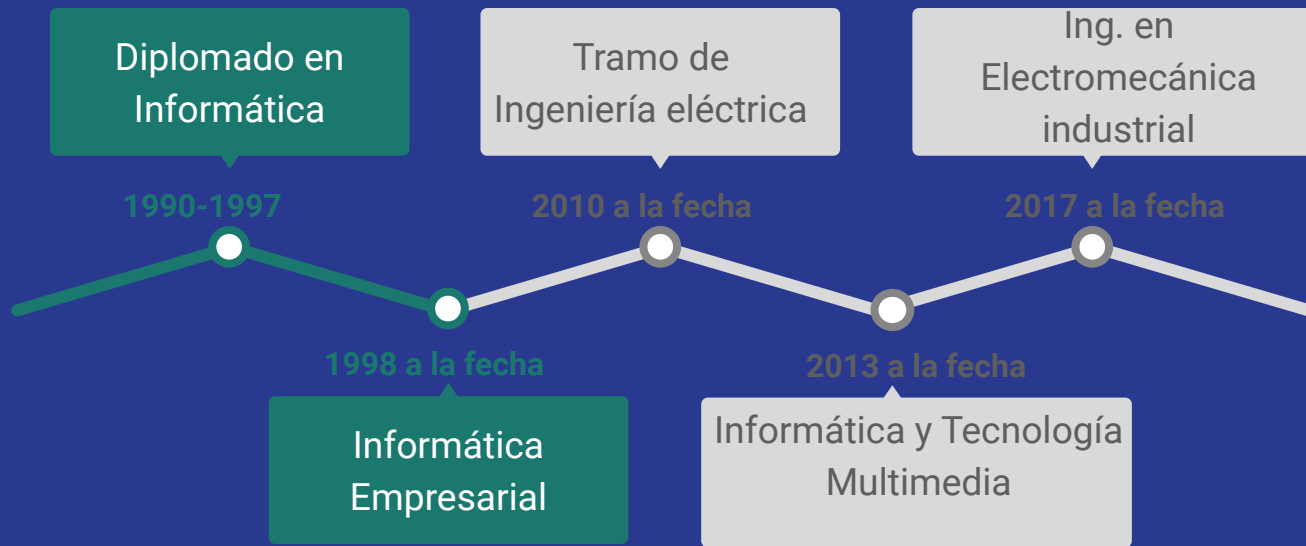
Diplomado en Informática

1990-1997

1998 a la fecha

Informática Empresarial

Tramo de Ingeniería eléctrica

2010 a la fecha

2013 a la fecha

Informática y Tecnología Multimedia

Ing. en Electromecánica industrial

2017 a la fecha